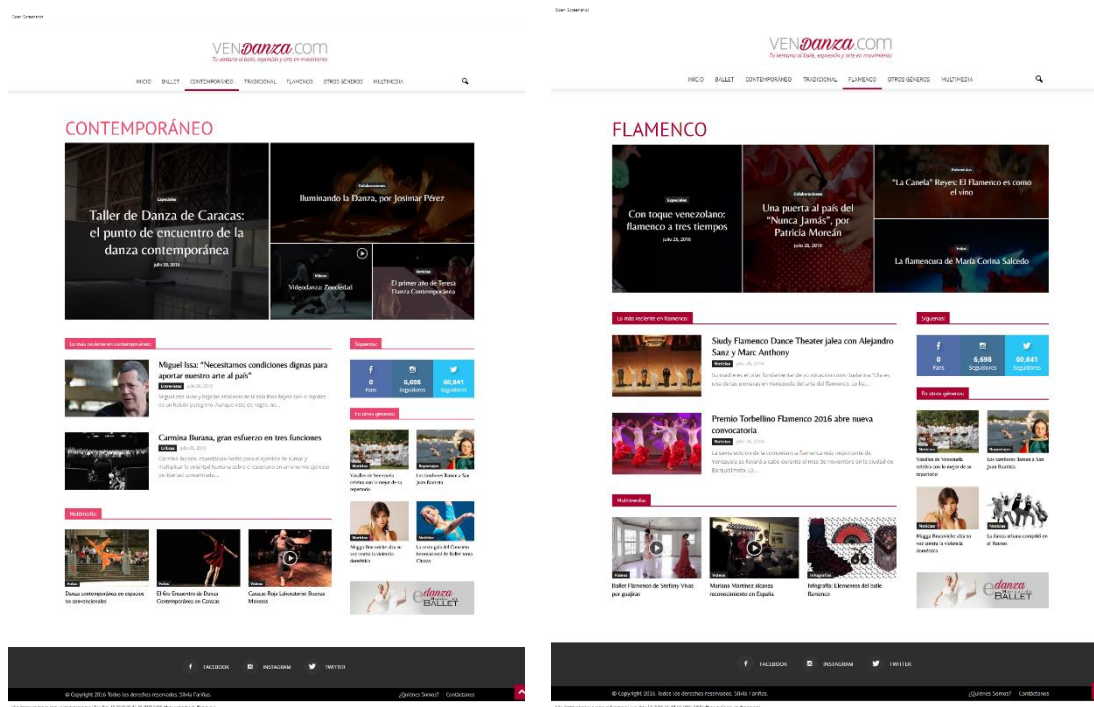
VENdanza.com
Tu ventana al baile, expresión y arte en movimiento

INICIO BALLET CONTEMPORÁNEO TRADICIONAL FLAMENCO OTROS GÉNEROS MULTIMEDIA

CONTEMPORÁNEO

Especiales
Taller de Danza de Caracas: el punto de encuentro de la danza contemporánea
julio 28, 2016

Colaboraciones
Iluminando la Danza, por Josimar Pérez

Videos
Videodanza: Zoociedad

Noticias
El primer año de Teresa Danza Contemporánea

Lo más reciente en contemporáneo

Miguel Issa: "Necesitamos condiciones dignas para aportar nuestro arte al país"
Entrevistas julio 26, 2016
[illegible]

Carmina Burana, gran esfuerzo en tres funciones
Crítica julio 26, 2016
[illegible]

Síguenos
0 Fans
6,698 Seguidores
60,841 Seguidores

En otros géneros

Multimedia

Videos
Danza contemporánea en espacios no convencionales

Videos
El 6to Encuentro de Danza Contemporánea en Caracas

Videos
Caracas Roja Laboratorio Buenos Moneros

edanza BALLET

FACEBOOK INSTAGRAM TWITTER

© Copyright 2016 Todos los derechos reservados. Silvia Fariñas.
¿Quiénes Somos? Contáctanos

VENdanza.com
Tu ventana al baile, expresión y arte en movimiento

INICIO BALLET CONTEMPORÁNEO TRADICIONAL FLAMENCO OTROS GÉNEROS MULTIMEDIA

FLAMENCO

Especiales
Con toque venezolano: flamenco a tres tiempos
julio 28, 2016

Colaboraciones
Una puerta al país del "Nunca Jamás", por Patricia Moreán
julio 28, 2016

Entrevistas
"La Canela" Reyes: El Flamenco es como el vino

Videos
La flamencura de María Corina Salcedo

Lo más reciente en flamenco

Siudy Flamenco Dance Theater jalea con Alejandro Sanz y Marc Anthony
Noticias julio 26, 2016
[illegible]

Premio Torbellino Flamenco 2016 abre nueva convocatoria
Noticias julio 26, 2016
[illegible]

Síguenos
0 Fans
6,698 Seguidores
60,841 Seguidores

En otros géneros

Multimedia

Videos
Ballet Flamenco de Stefany Vivas por guajiras

Videos
Mariana Martínez alcanza reconocimiento en España

Infografías
Infografía: Elementos del baile flamenco

edanza BALLET

FACEBOOK INSTAGRAM TWITTER

© Copyright 2016 Todos los derechos reservados. Silvia Fariñas.
¿Quiénes Somos? Contáctanos